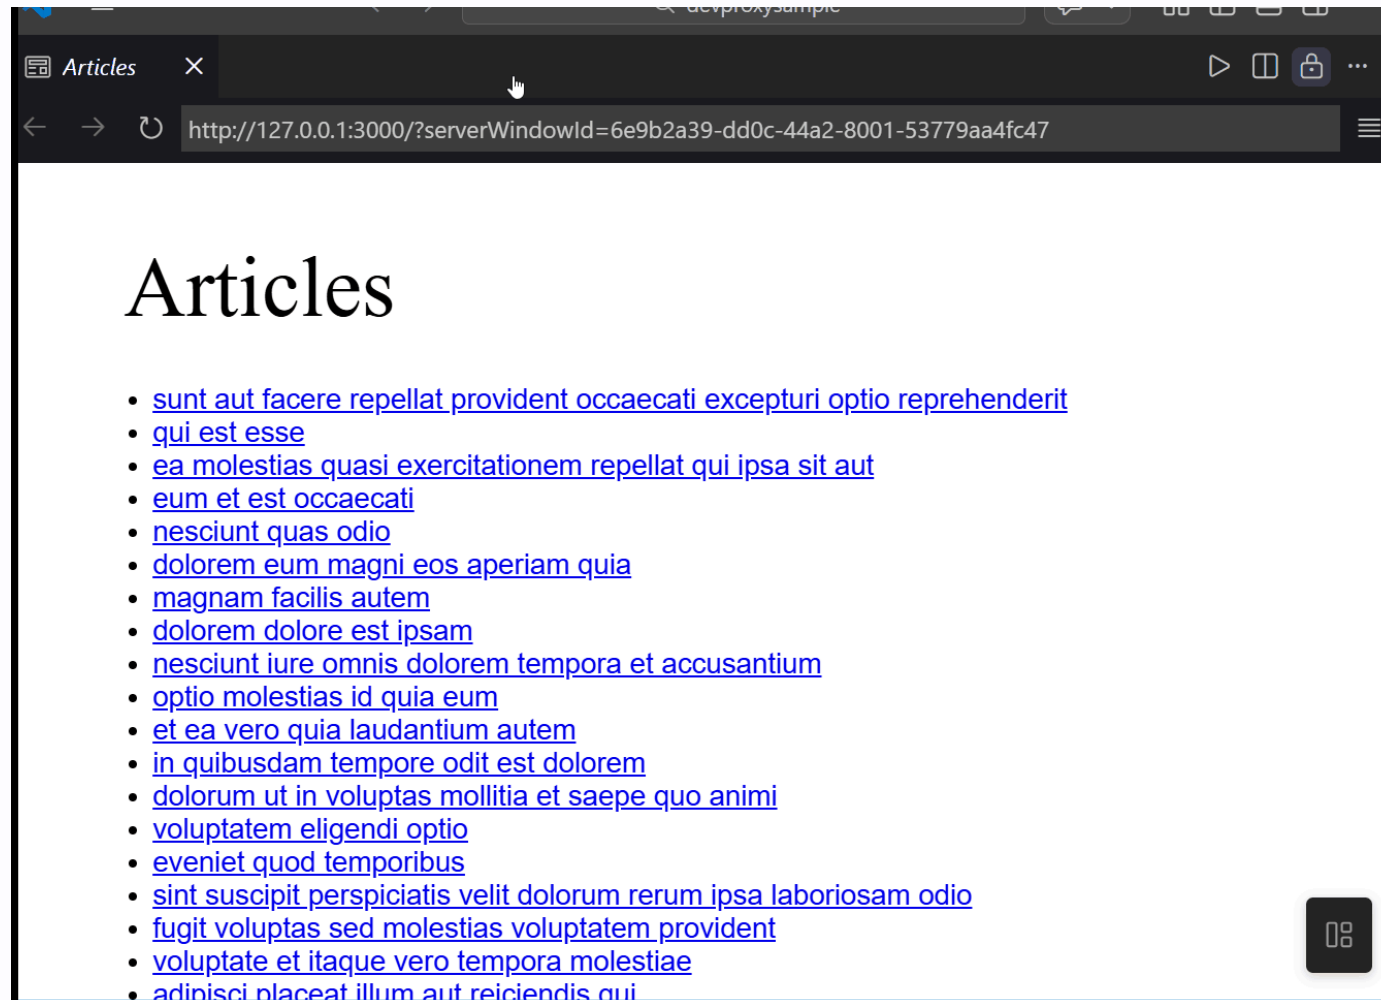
devproxysample

Articles

http://127.0.0.1:3000/?serverWindowId=6e9b2a39-dd0c-44a2-8001-53779aa4fc47

Articles

- sunt aut facere repellat provident occaecati excepturi optio reprehenderit
- qui est esse
- ea molestias quasi exercitationem repellat qui ipsa sit aut
- eum et est occaecati
- nesciunt quas odio
- dolorem eum magni eos aperiam quia
- magnam facilis autem
- dolorem dolore est ipsam
- nesciunt iure omnis dolorem tempora et accusantium
- optio molestias id quia eum
- et ea vero quia laudantium autem
- in quibusdam tempore odit est dolorem
- dolorum ut in voluptas mollitia et saepe quo animi
- voluptatem eligendi optio
- eveniet quod temporibus
- sint suscipit perspiciatis velit dolorum rerum ipsa laboriosam odio
- fugit voluptas sed molestias voluptatem provident
- voluptate et itaque vero tempora molestiae
- adipisci placeat illum aut reiciendis qui